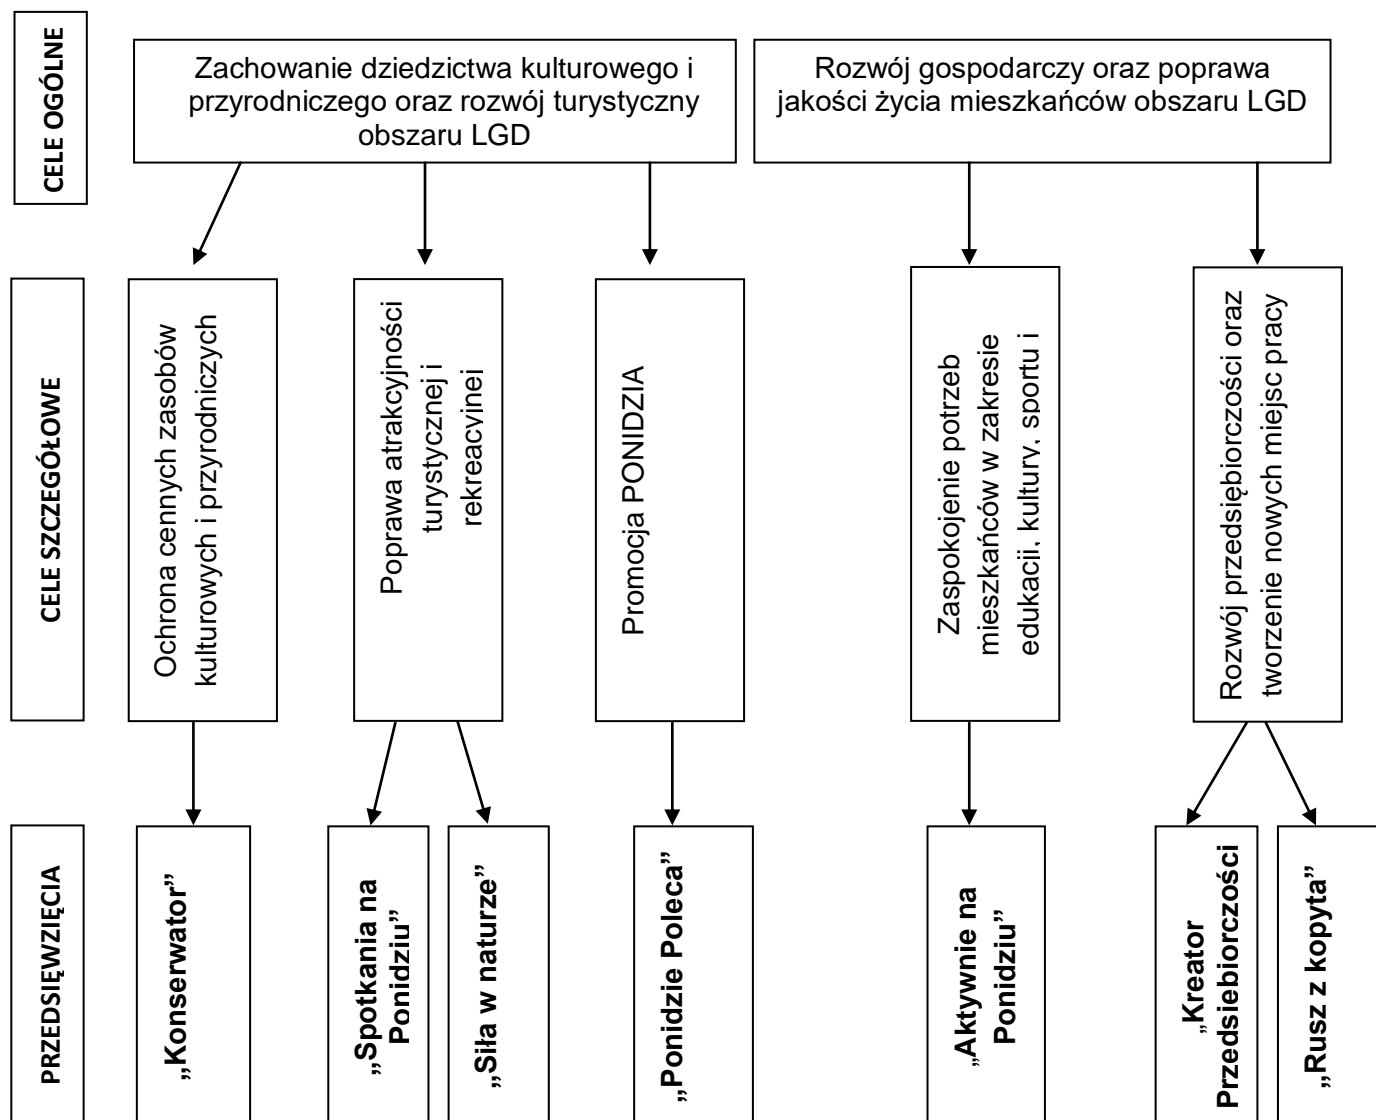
CELE OGÓLNE

Zachowanie dziedzictwa kulturowego i przyrodniczego oraz rozwój turystyczny obszaru LGD

Rozwój gospodarczy oraz poprawa jakości życia mieszkańców obszaru LGD

CELE SZCZEGÓŁOWE

Ochrona cennych zasobów kulturowych i przyrodniczych

Poprawa atrakcyjności turystycznej i rekreacyjnej

Promocja PONIDZIA

Zaspokojenie potrzeb mieszkańców w zakresie edukacji, kultury, sportu i

Rozwój przedsiębiorczości oraz tworzenie nowych miejsc pracy

PRZEDSIĘWZIĘCIA

„Konserwator"

„Spotkania na Ponidziu"

„Siła w naturze"

„Ponidzie Poleca"

„Aktywnie na Ponidziu"

„Kreator Przedsiebiorczości

„Rusz z kopyta"